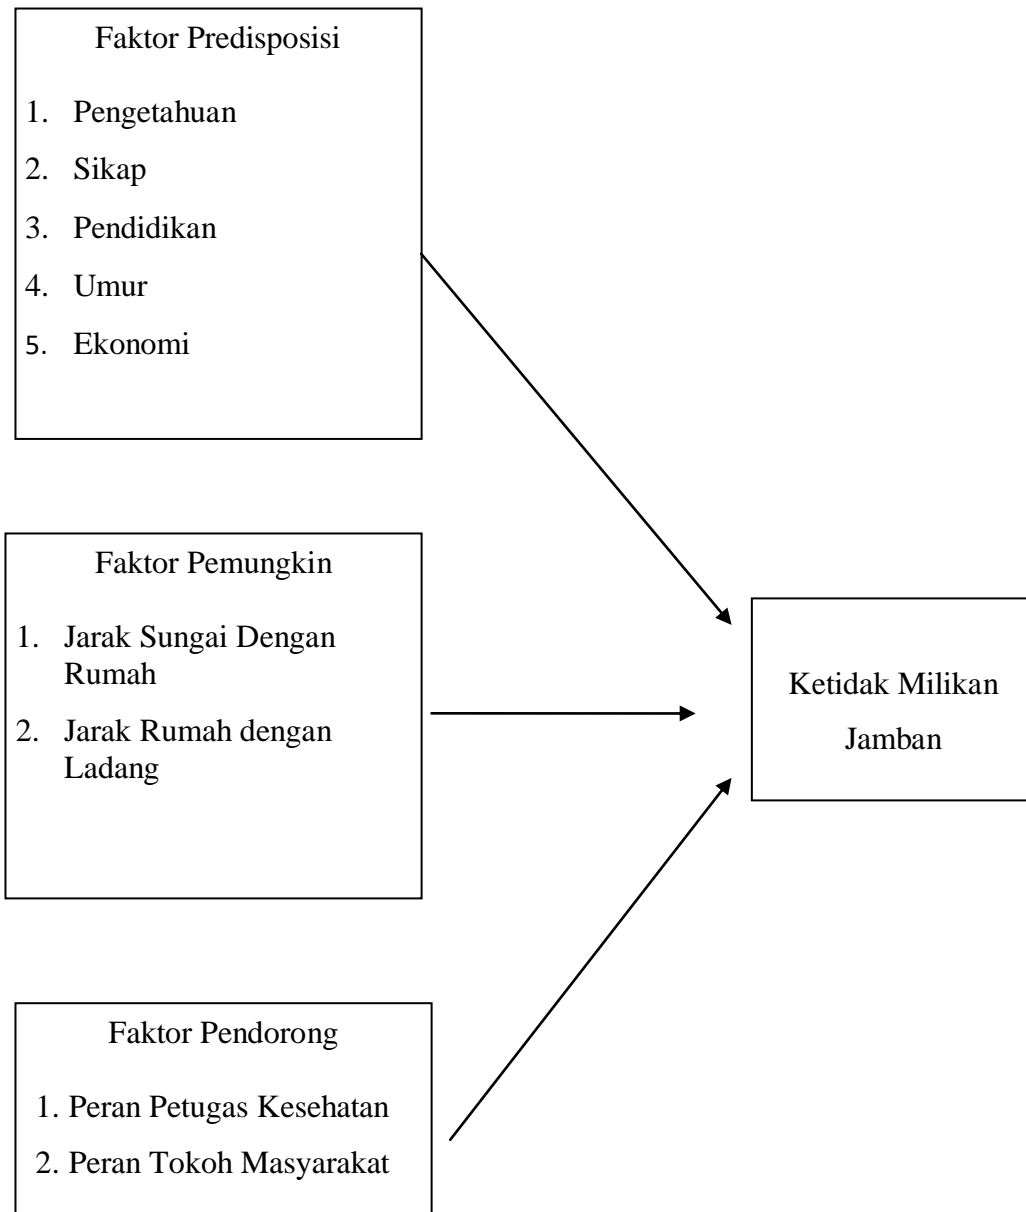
Faktor Predisposisi

1. Pengetahuan
2. Sikap
3. Pendidikan
4. Umur
5. Ekonomi

Faktor Pemungkin

1. Jarak Sungai Dengan Rumah
2. Jarak Rumah dengan Ladang

Ketidak Milikan Jamban

Faktor Pendorong

1. Peran Petugas Kesehatan
2. Peran Tokoh Masyarakat